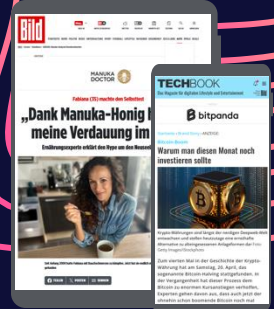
Bild

MANUKA DOCTOR

Fabiana (35) machte den Selbsttest

„Dank Manuka-Honig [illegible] meine Verdauung im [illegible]

Ernährungsexperte erklärt den Hype um den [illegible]

TECHBOOK

Das Magazin für digitalen Lifestyle und Entertainment

bitpanda

Bitcoin-Boom

Warum man diesen Monat noch investieren sollte

bitpanda

Zum vierten Mal in der Geschichte der Krypto-Währung hat am Samstag, 20. April, das sogenannte Bitcoin-Halving stattgefunden.